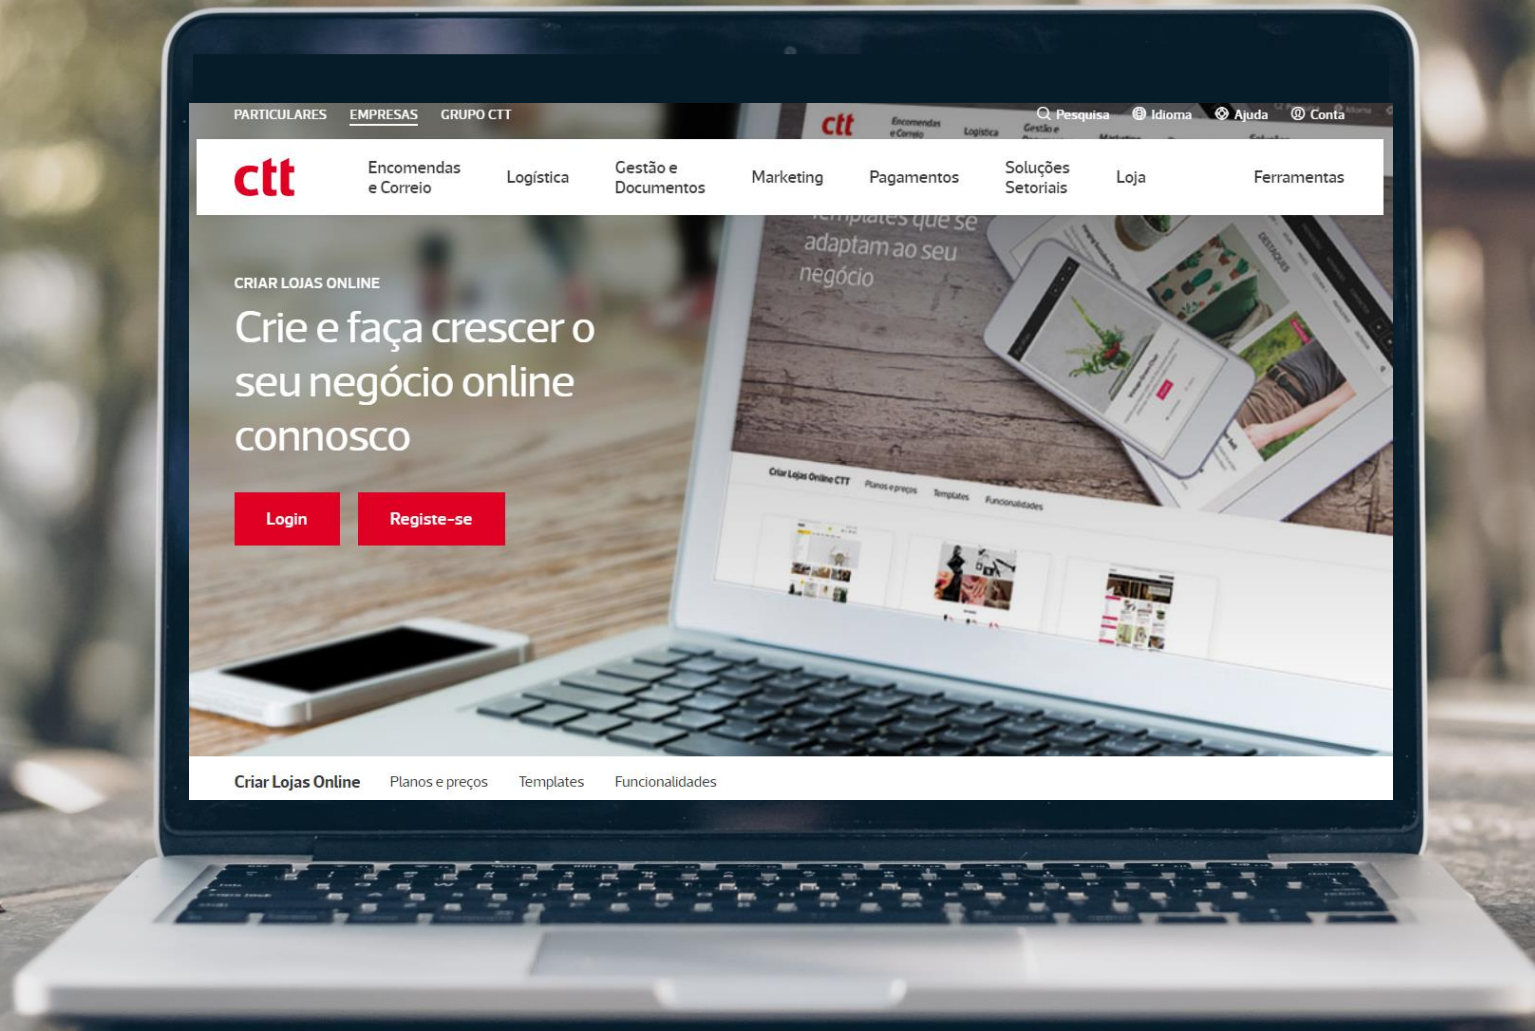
PARTICULARES EMPRESAS GRUPO CTT

Pesquisa Idioma Ajuda Conta

ctt

Encomendas e Correio Logística Gestão e Documentos Marketing Pagamentos Soluções Setoriais Loja Ferramentas

adaptam ao seu negócio

CRIAR LOJAS ONLINE

Crie e faça crescer o seu negócio online connosco

Login

Registe-se

Criar Lojas Online CTT Planos e preços Templates Funcionalidades

Criar Lojas Online Planos e preços Templates Funcionalidades